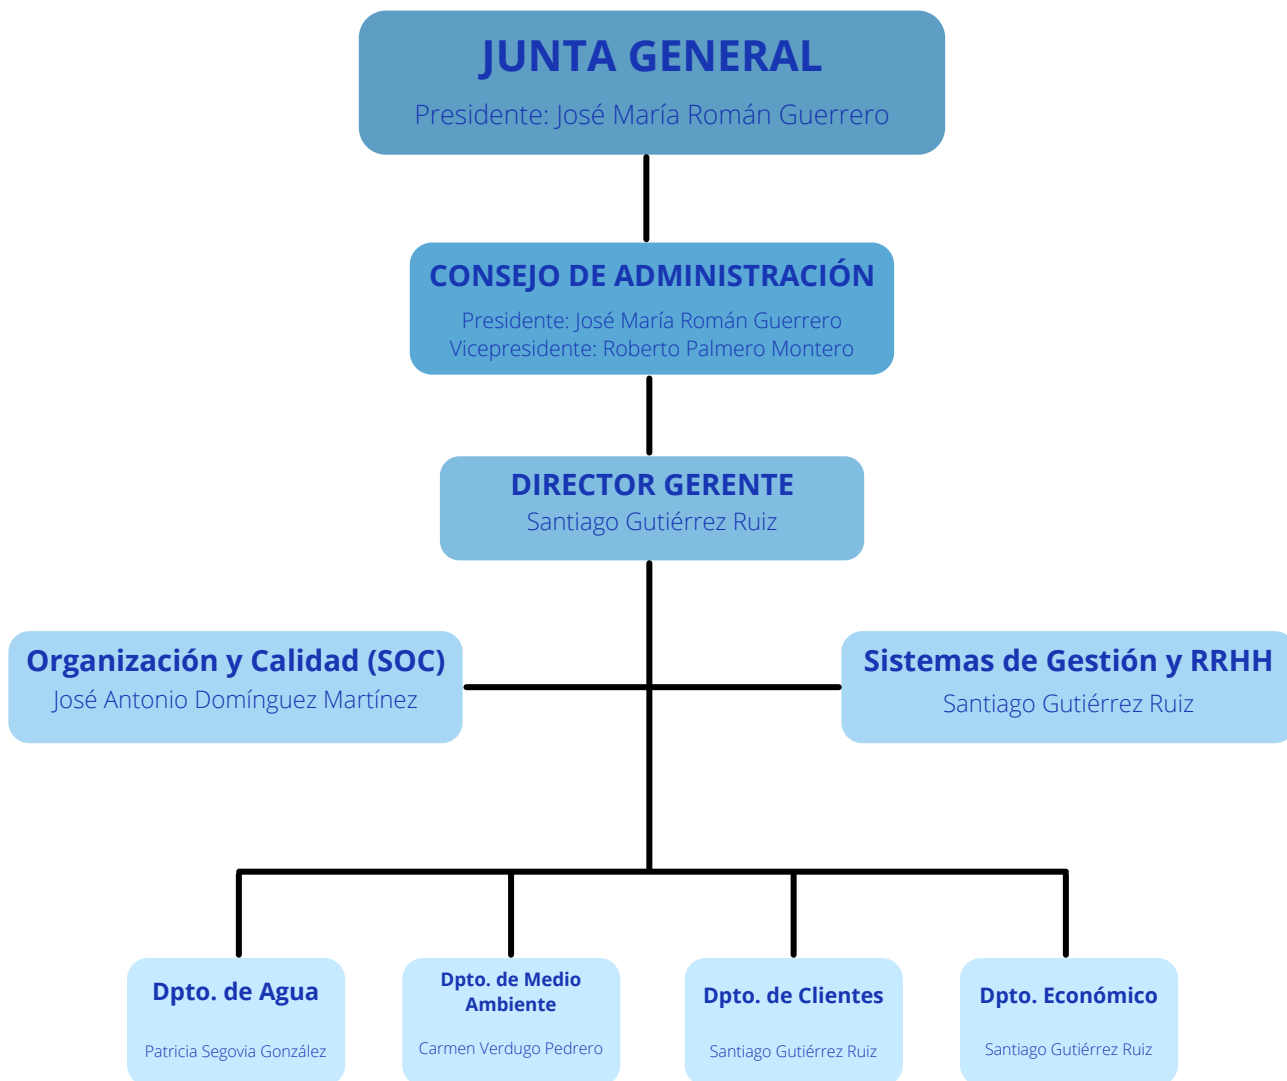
JUNTA GENERAL
Presidente: José María Román Guerrero

CONSEJO DE ADMINISTRACIÓN
Presidente: José María Román Guerrero
Vicepresidente: Roberto Palmero Montero

DIRECTOR GERENTE
Santiago Gutiérrez Ruiz

Organización y Calidad (SOC)
José Antonio Domínguez Martínez

Sistemas de Gestión y RRHH
Santiago Gutiérrez Ruiz

Dpto. de Agua
Patricia Segovia González

Dpto. de Medio Ambiente
Carmen Verdugo Pedrero

Dpto. de Clientes
Santiago Gutiérrez Ruiz

Dpto. Económico
Santiago Gutiérrez Ruiz